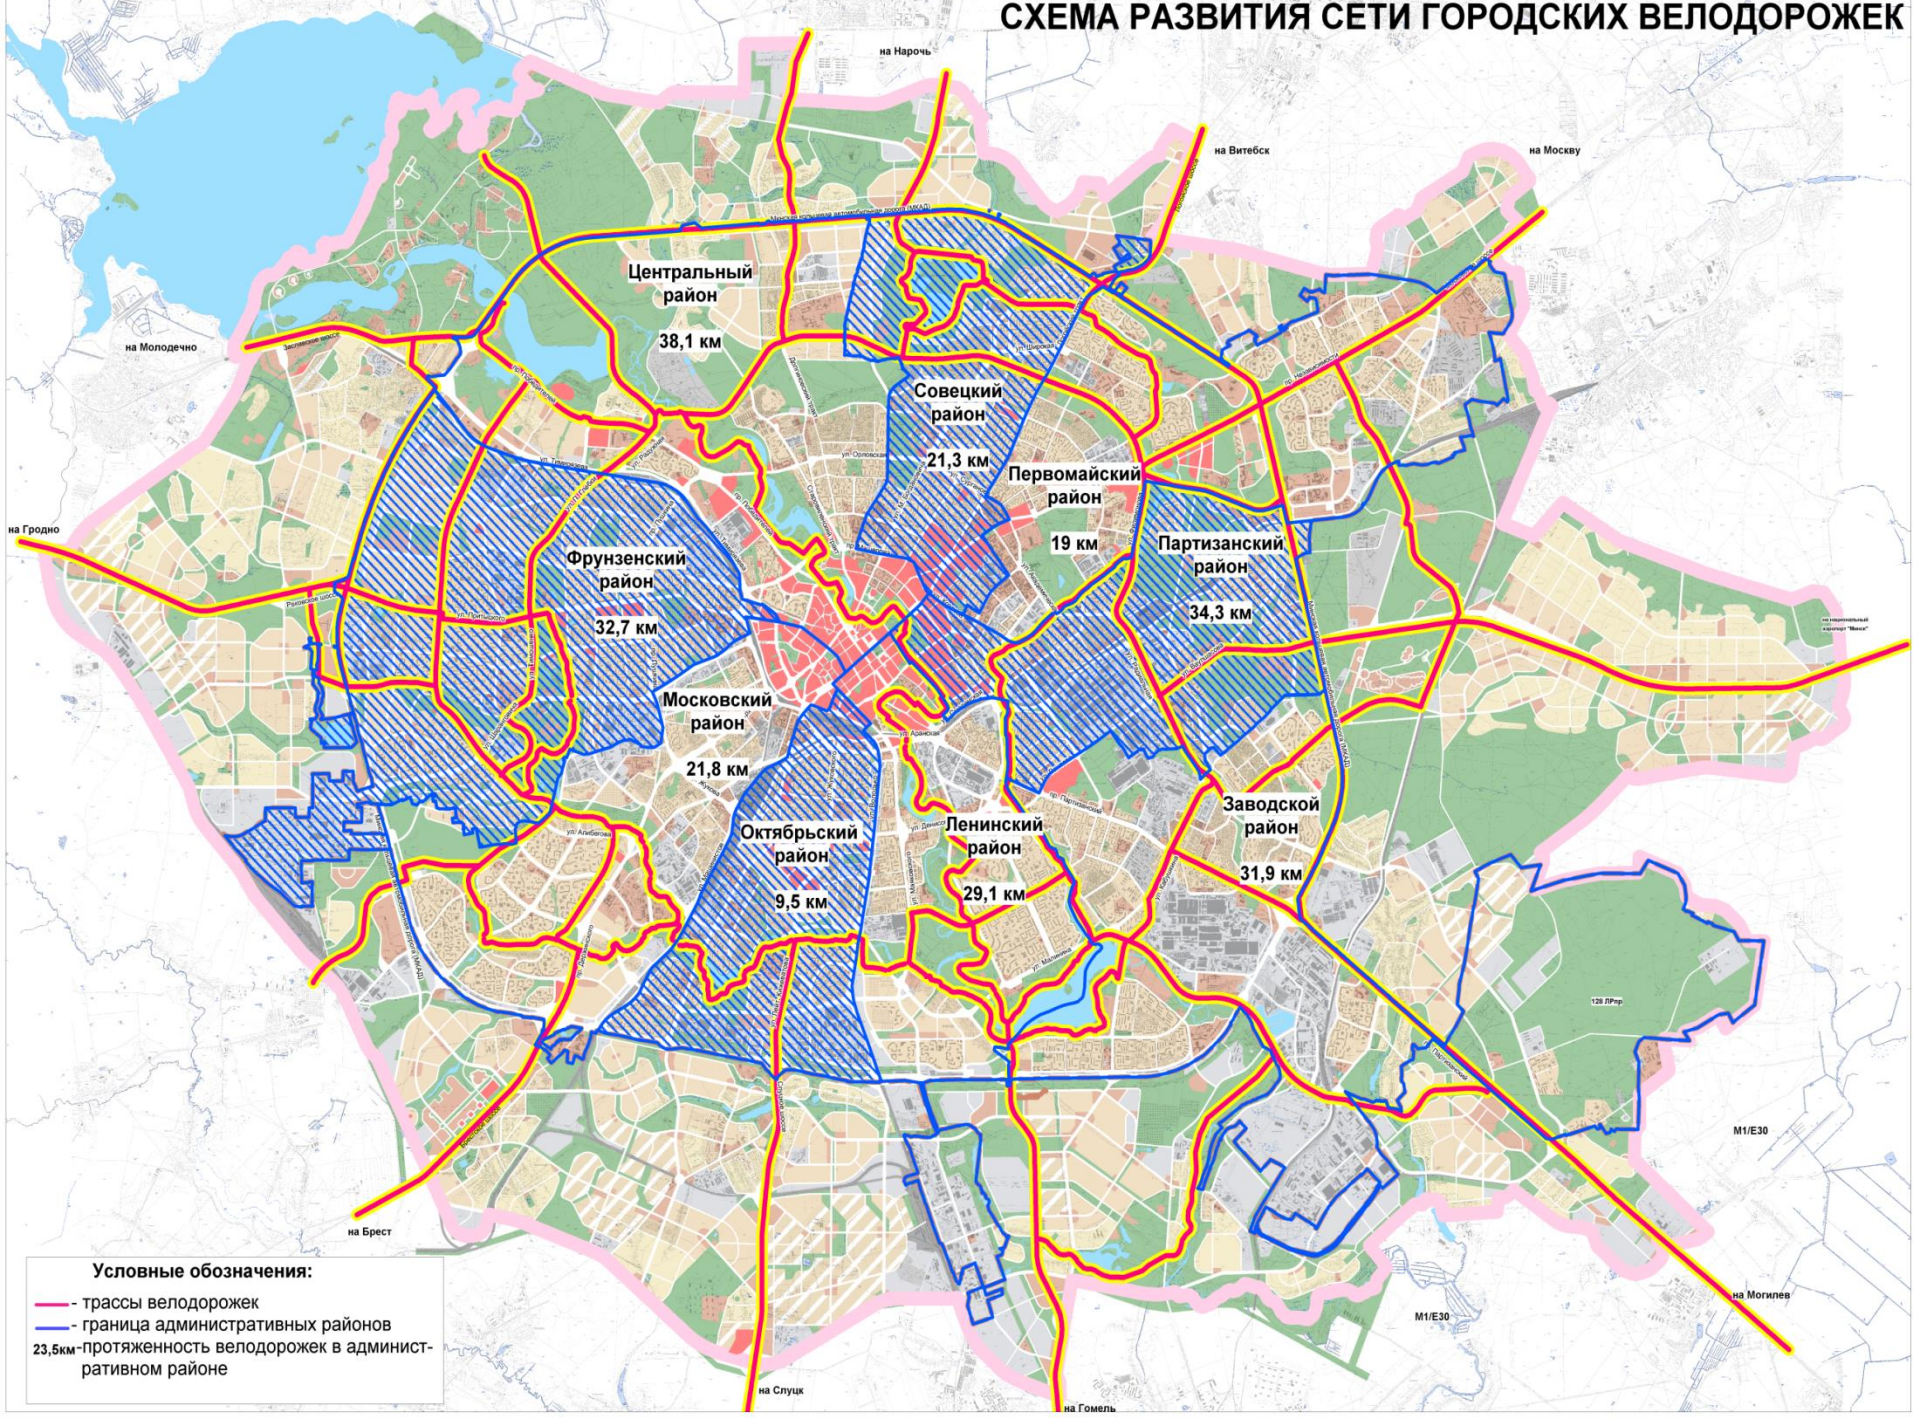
СХЕМА РАЗВИТИЯ СЕТИ ГОРОДСКИХ ВЕЛОДОРОЖЕК

на Нарочь
на Витебск
на Москву
на Молодечно
на Гродно
на Брест
на Слуцк
на Гомель
на Могилев
M1/E30
M1/E30

Центральный район
38,1 км

Совецкий район
21,3 км

Первомайский район
19 км

Партизанский район
34,3 км

Фрунзенский район
32,7 км

Московский район
21,8 км

Октябрьский район
9,5 км

Ленинский район
29,1 км

Заводской район
31,9 км

Условные обозначения:
- трассы велодорожек
- граница административных районов
23,5км-протяженность велодорожек в административном районе